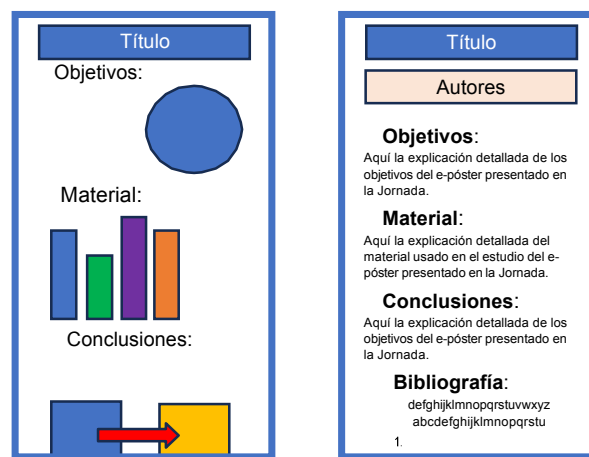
Título

Objetivos:

Material:

Conclusiones:

Título

Autores

**Objetivos**:

Aquí la explicación detallada de los objetivos del e-póster presentado en la Jornada.

**Material**:

Aquí la explicación detallada del material usado en el estudio del e-póster presentado en la Jornada.

**Conclusiones**:

Aquí la explicación detallada de los objetivos del e-póster presentado en la Jornada.

**Bibliografía**:

defghijklmnopqrstuvwxyz abcdefghijklmnopqrstu

1.